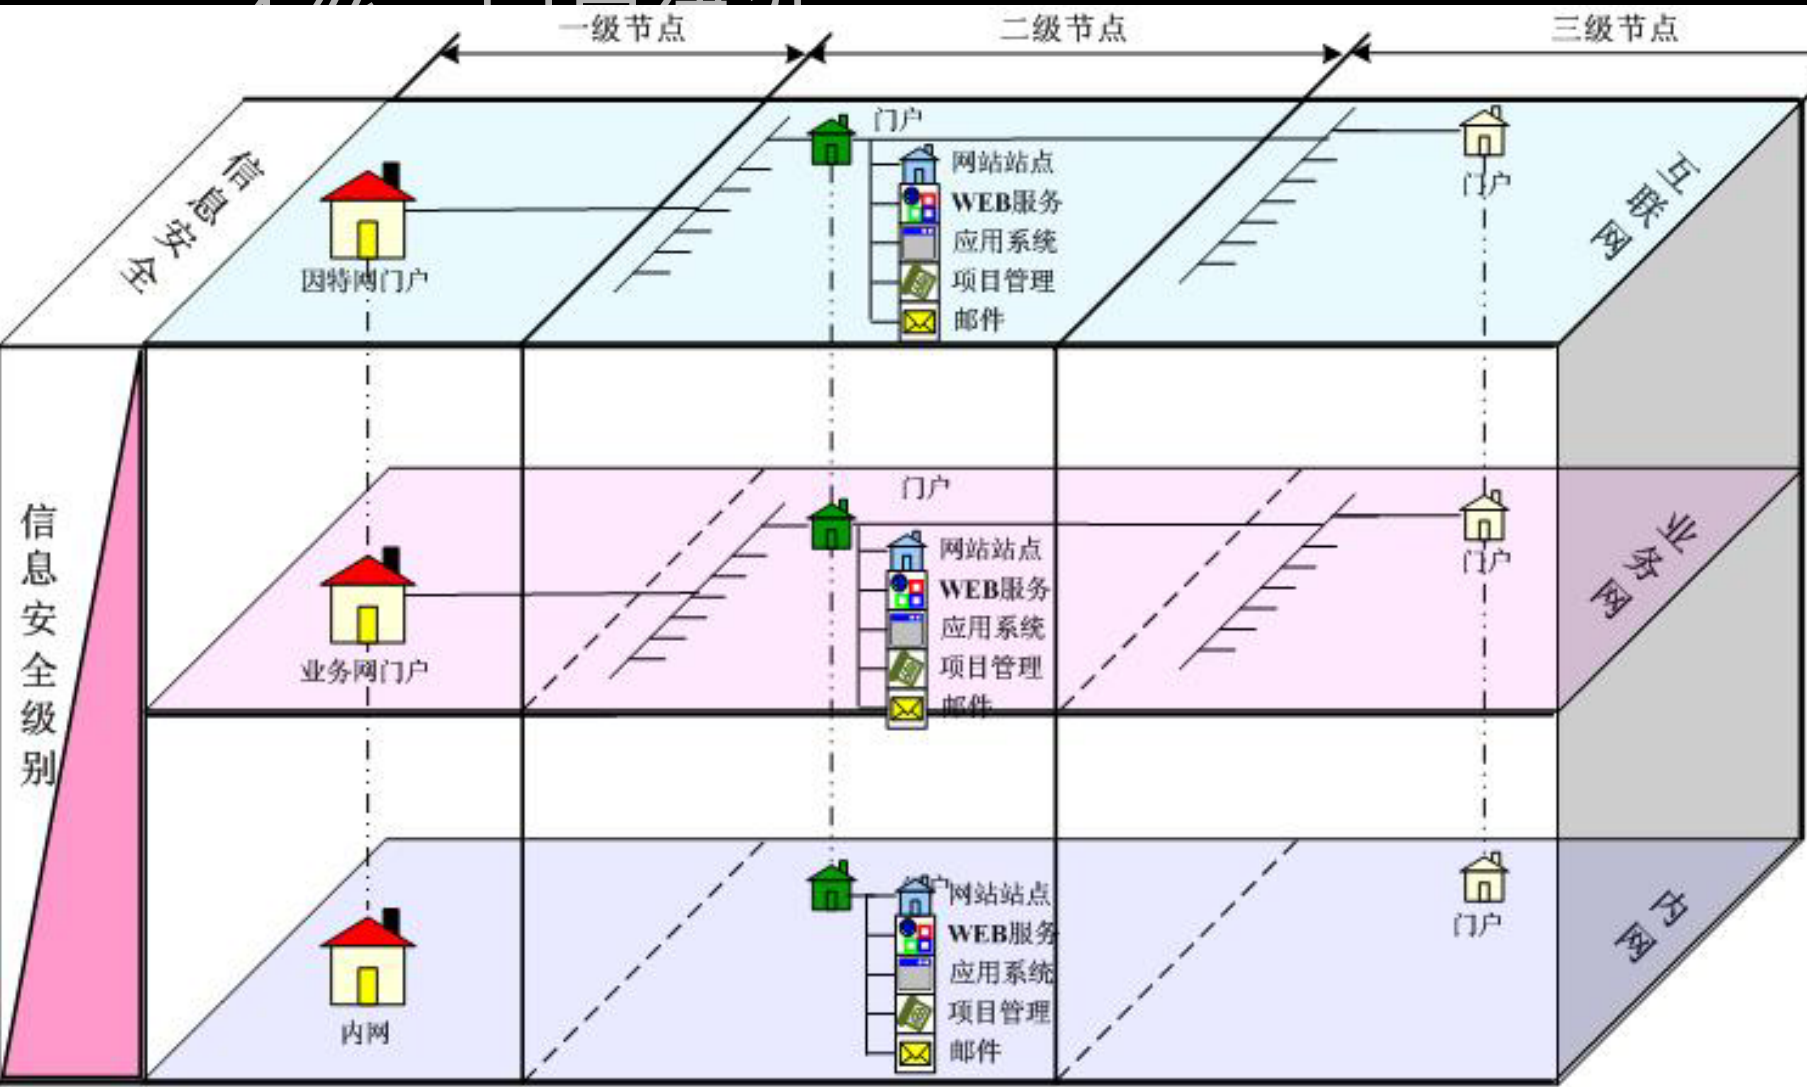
一级节点
二级节点
三级节点

信息安全

因特网门户
门户
网站站点
WEB服务
应用系统
项目管理
邮件
门户
互联网

信息安全级别

业务网门户
门户
网站站点
WEB服务
应用系统
项目管理
邮件
门户
业务网

内网
门户
网站站点
WEB服务
应用系统
项目管理
邮件
门户
内网